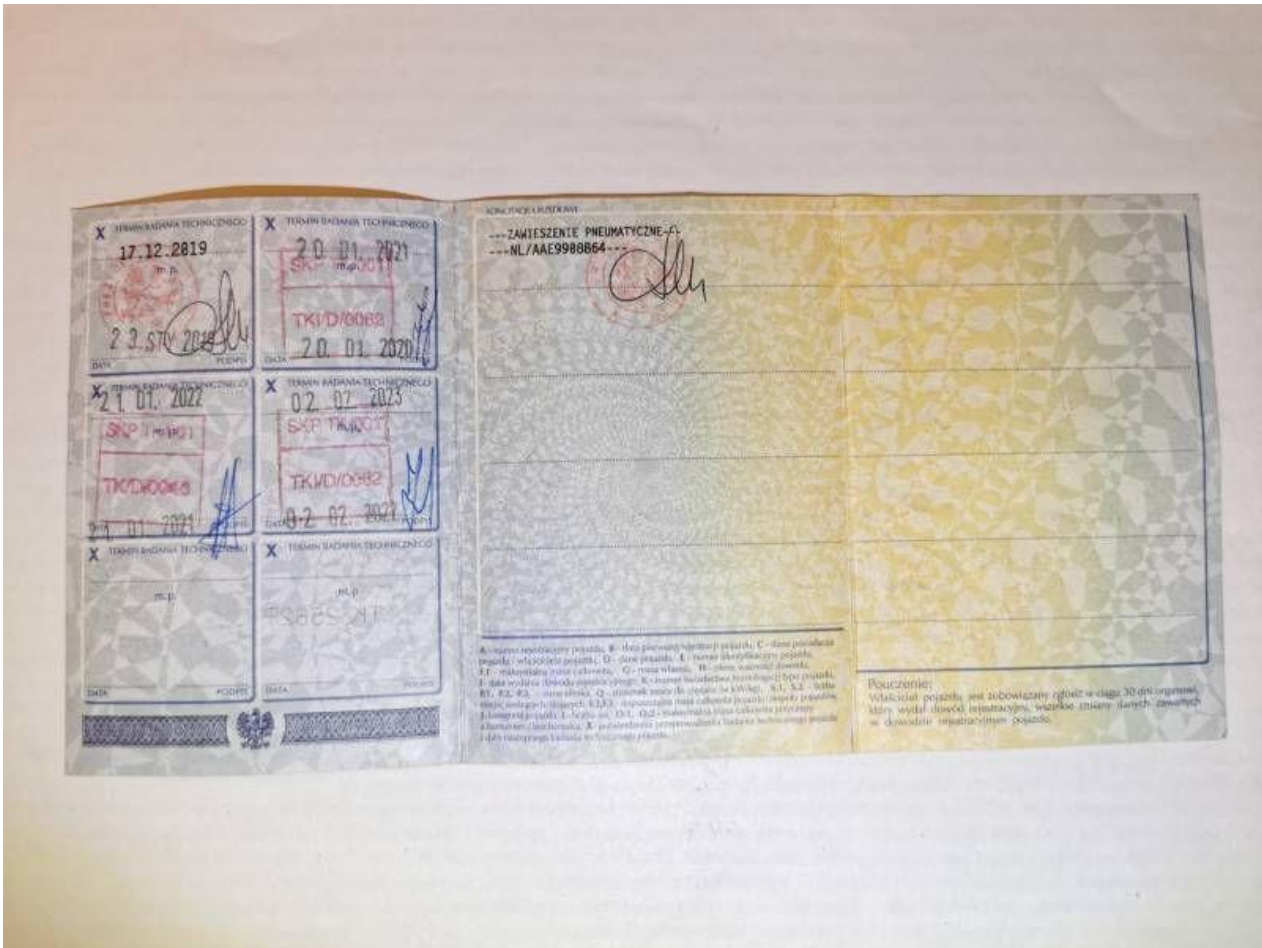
X TERMIN BADANIA TECHNICZNEGO
17.12.2019
m.p.
23.STY 2019
DATA PODPIS

X TERMIN BADANIA TECHNICZNEGO
20.01.2021
SKP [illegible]
TK/D/0062
20.01.2020
DATA PODPIS

X TERMIN BADANIA TECHNICZNEGO
21.01.2022
SKP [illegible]
TK/D/0068
21.01.2021
DATA PODPIS

X TERMIN BADANIA TECHNICZNEGO
02.02.2023
SKP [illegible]
TK/D/0062
02.02.2021
DATA PODPIS

X TERMIN BADANIA TECHNICZNEGO
m.p.
DATA PODPIS

X TERMIN BADANIA TECHNICZNEGO
m.p.
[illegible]
DATA PODPIS

ADNOTACJE URZĘDOWE
---ZAWIESZENIE PNEUMATYCZNE---
---NL/AAE9908864---

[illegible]

Pouczenie:
Właściciel pojazdu jest zobowiązany zgłosić w ciągu 30 dni organowi, który wydał dowód rejestracyjny, wszelkie zmiany danych zawartych w dowodzie rejestracyjnym pojazdu.